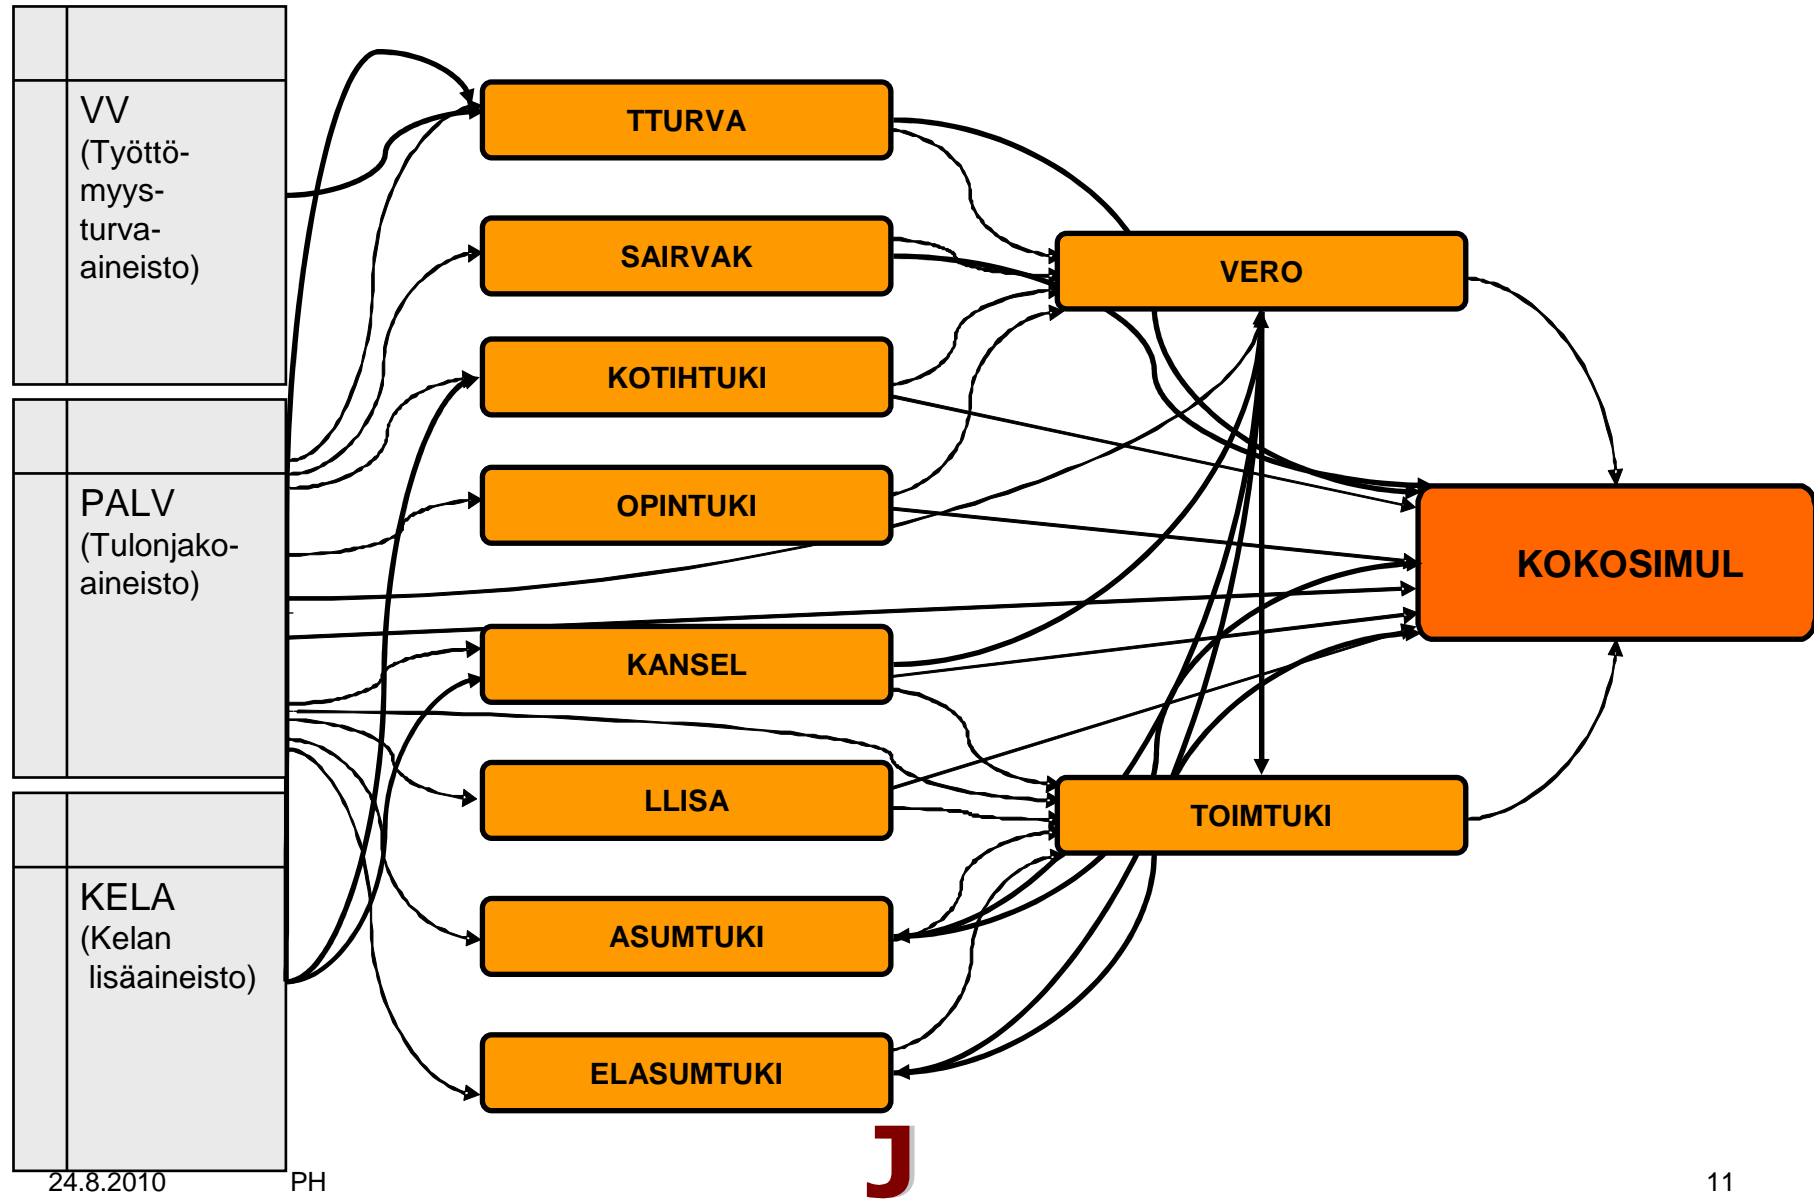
VV
(Työttömyysturvaaineisto)

PALV
(Tulonjakoaineisto)

KELA
(Kelan
lisäaineisto)

TTURVA

SAIRVAK

KOTIHTUKI

OPINTUKI

KANSEL

LLISA

ASUMTUKI

ELASUMTUKI

VERO

TOIMTUKI

KOKOSIMUL

24.8.2010 PH

J

11